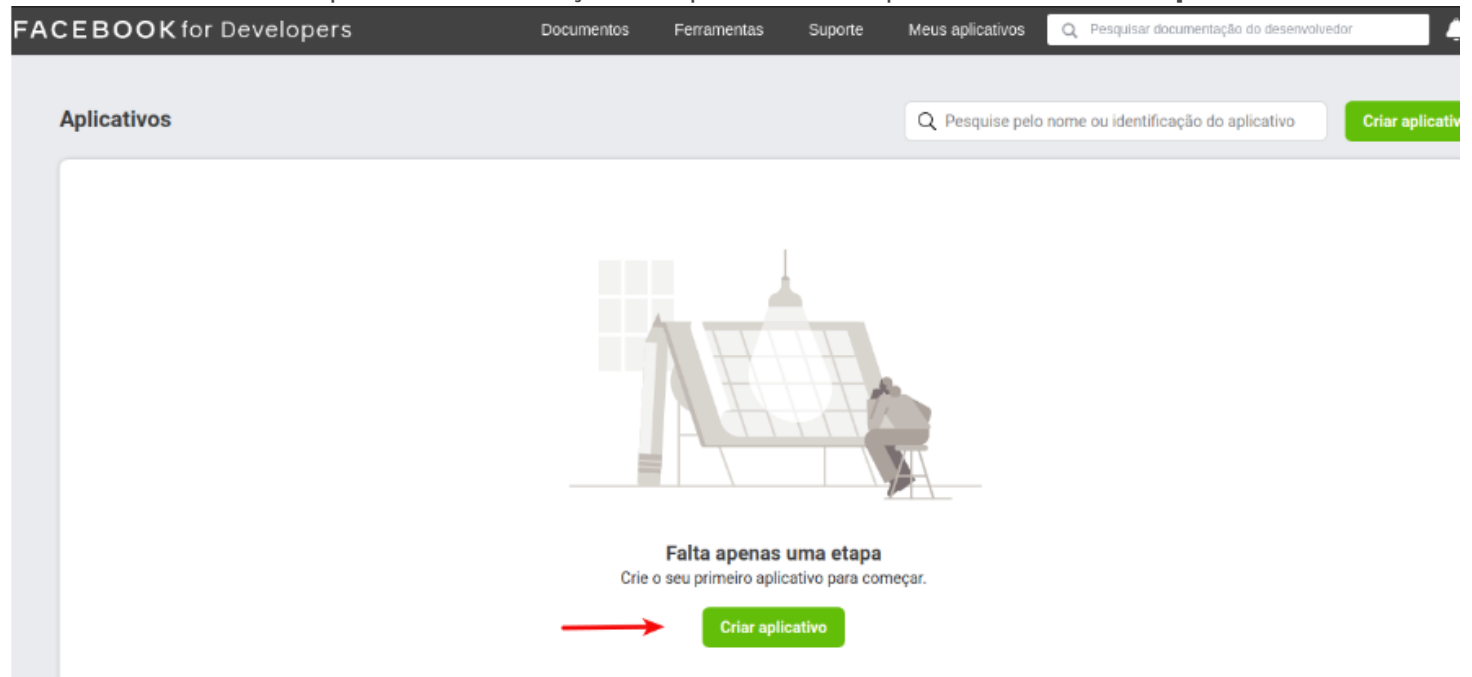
FACEBOOK for Developers

Documentos Ferramentas Suporte Meus aplicativos

Pesquisar documentação do desenvolvedor

Aplicativos

Pesquise pelo nome ou identificação do aplicativo

Criar aplicativ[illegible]

Falta apenas uma etapa

Crie o seu primeiro aplicativo para começar.

Criar aplicativo